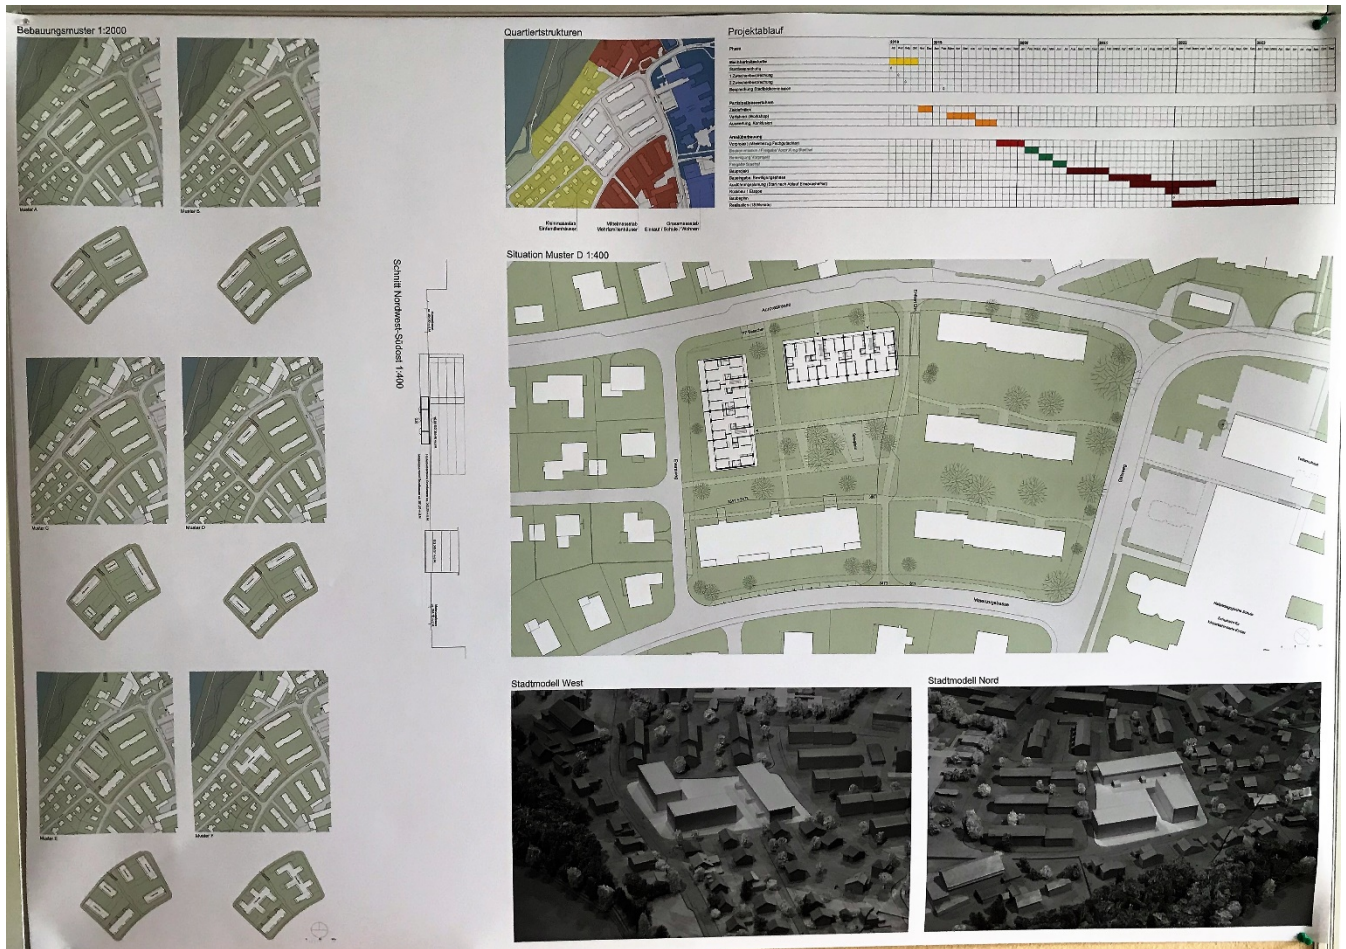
Bebauungsmuster 1:2000

Muster A

Muster B

Muster C

Muster D

Muster E

Muster F

Schnitt Nordwest-Südost 1:400

Quartiertstrukturen

Reihenhäuser Einfamilienhäuser

Mittelmassstab Mehrfamilienhäuser

Grossmassstab Einkauf / Schule / Wohnen

Projektablauf

Phase

2018

2019

2020

2021

2022

2023

Situation Muster D 1:400

Stadtmodell West

Stadtmodell Nord